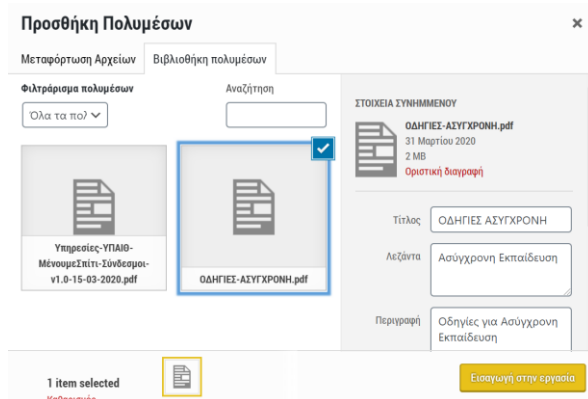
Προσθήκη Πολυμέσων

×

Μεταφόρτωση Αρχείων

Βιβλιοθήκη πολυμέσων

Φιλτράρισμα πολυμέσων

Όλα τα πολ

Αναζήτηση

Υπηρεσίες-ΥΠΑΙΘ-ΜένουμεΣπίτι-Σύνδεσμοι-v1.0-15-03-2020.pdf

ΟΔΗΓΙΕΣ-ΑΣΥΓΧΡΟΝΗ.pdf

ΣΤΟΙΧΕΙΑ ΣΥΝΗΜΜΕΝΟΥ

ΟΔΗΓΙΕΣ-ΑΣΥΓΧΡΟΝΗ.pdf
31 Μαρτίου 2020
2 MB
Οριστική διαγραφή

Τίτλος ΟΔΗΓΙΕΣ ΑΣΥΓΧΡΟΝΗ

Λεζάντα Ασύγχρονη Εκπαίδευση

Περιγραφή Οδηγίες για Ασύγχρονη Εκπαίδευση

1 item selected
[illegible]

Εισαγωγή στην εργασία